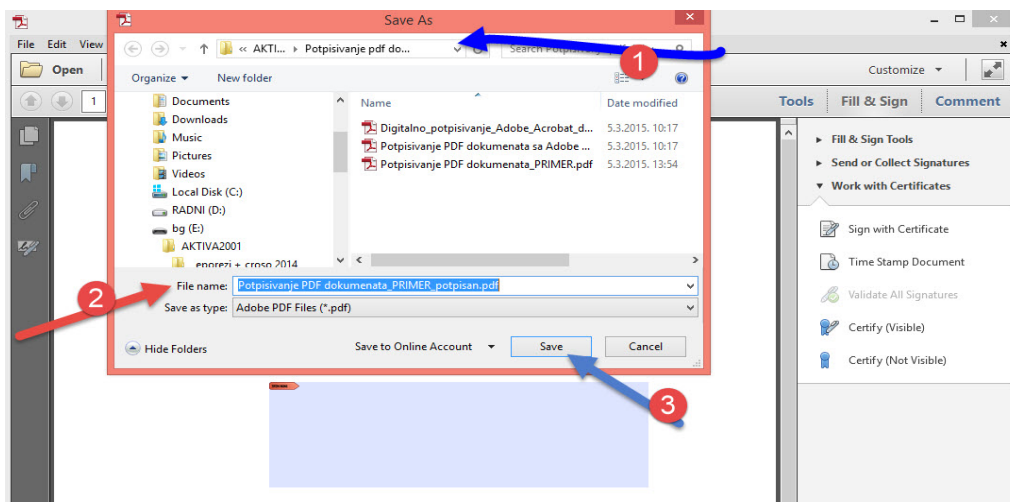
Save As

File Edit View

Open

« AKTI... ▸ Potpisivanje pdf do...

Search Potpisivanje...

Organize ▾ New folder

Customize ▾

Tools Fill & Sign Comment

Documents
Downloads
Music
Pictures
Videos
Local Disk (C:)
RADNI (D:)
bg (E:)
AKTIVA2001
porezi + crosò 2014

| Name | Date modified |
|---|---|
| Digitalno_potpisivanje_Adobe_Acrobat_d... | 5.3.2015. 10:17 |
| Potpisivanje PDF dokumenata sa Adobe ... | 5.3.2015. 10:17 |
| Potpisivanje PDF dokumenata_PRIMER.pdf | 5.3.2015. 13:54 |

File name: Potpisivanje PDF dokumenata_PRIMER_potpisan.pdf
Save as type: Adobe PDF Files (*.pdf)

Hide Folders
Save to Online Account ▾
Save
Cancel

1
2
3

▸ Fill & Sign Tools
▸ Send or Collect Signatures
▾ Work with Certificates

Sign with Certificate
Time Stamp Document
Validate All Signatures
Certify (Visible)
Certify (Not Visible)